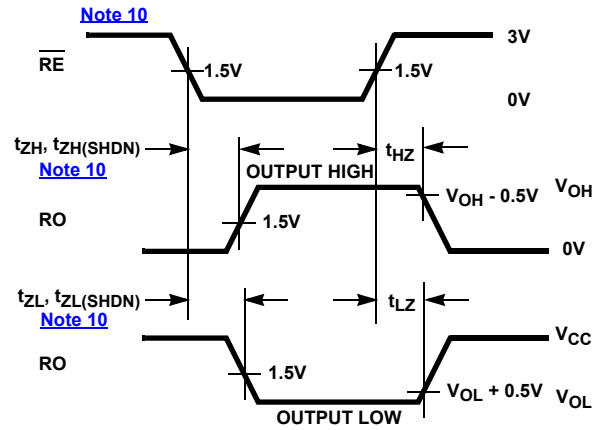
Note 10

$\overline{RE}$

1.5V

1.5V

3V

0V

$t_{ZH}$, $t_{ZH(SHDN)}$

Note 10

OUTPUT HIGH

$t_{HZ}$

RO

1.5V

$V_{OH}$ - 0.5V

$V_{OH}$

0V

$t_{ZL}$, $t_{ZL(SHDN)}$

Note 10

$t_{LZ}$

RO

$V_{CC}$

1.5V

$V_{OL}$ + 0.5V

$V_{OL}$

OUTPUT LOW